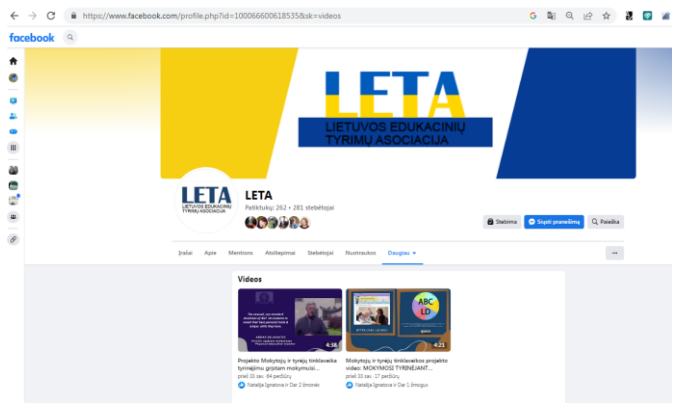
https://www.facebook.com/profile.php?id=100066600618535&sk=videos

facebook

LETA
LIETUVOS EDUKACINIŲ TYRIMŲ ASOCIACIJA

LETA
LIETUVOS EDUKACINIŲ TYRIMŲ ASOCIACIJA

LETA
Patiktukų: 262 • 281 stebėtojai

Stebima
Siųsti pranešimą
Paieška

Įrašai Apie Mentions Atsiliepimai Stebėtojai Nuotraukos Daugiau ▾

...

Videos

4:38
Projekto Mokytojų ir tyrėjų tinklaveika: tyrinėjimu grįstam mokymuisi...
prieš 33 sav. · 84 peržiūrų
Natalija Ignatova ir Dar 2 Ilmonės

ABC LD
4:21
Mokytojų ir tyrėjų tinklaveikos projekto video: MOKYMOSI TYRINĖJANT...
prieš 33 sav. · 27 peržiūrų
Natalija Ignatova ir Dar 1 žmogus